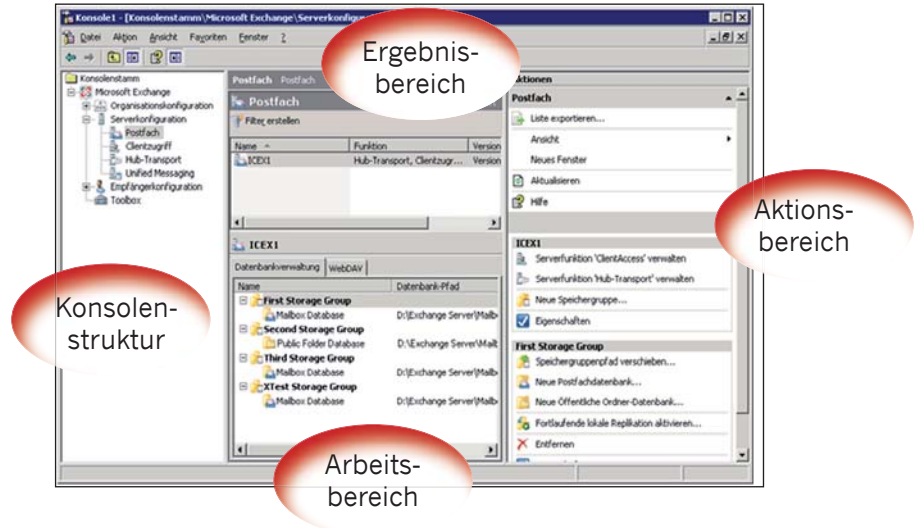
Konsole1 - [Konsolenstamm\Microsoft Exchange\Serverkonfigu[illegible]

Datei Aktion Ansicht Favoriten Fenster ?

Ergebnisbereich

Konsolenstamm
Microsoft Exchange
Organisationskonfiguration
Serverkonfiguration
Postfach
Clientzugriff
Hub-Transport
Unified Messaging
Empfängerkonfiguration
Toolbox

Postfach Postfach

Postfach

Filter erstellen

| Name | Funktion | Version |
|---|---|---|
| ICEX1 | Hub-Transport, Clientzugr... | Version |

ICEX1

Datenbankverwaltung WebDAV

| Name | Datenbank-Pfad |
|---|---|
| First Storage Group | |
| Mailbox Database | D:\Exchange Server\Mailb |
| Second Storage Group | |
| Public Folder Database | D:\Exchange Server\Mail |
| Third Storage Group | |
| Mailbox Database | D:\Exchange Server\Mailb |
| XTest Storage Group | |
| Mailbox Database | D:\Exchange Server\Mailb |

Aktionen

Postfach
Liste exportieren...
Ansicht
Neues Fenster
Aktualisieren
Hilfe

Aktionsbereich

ICEX1
Serverfunktion 'ClientAccess' verwalten
Serverfunktion 'Hub-Transport' verwalten
Neue Speichergruppe...
Eigenschaften

First Storage Group
Speichergruppenpfad verschieben...
Neue Postfachdatenbank...
Neue Öffentliche Ordner-Datenbank...
Fortlaufende lokale Replikation aktivieren...
Entfernen

Konsolenstruktur

Arbeitsbereich